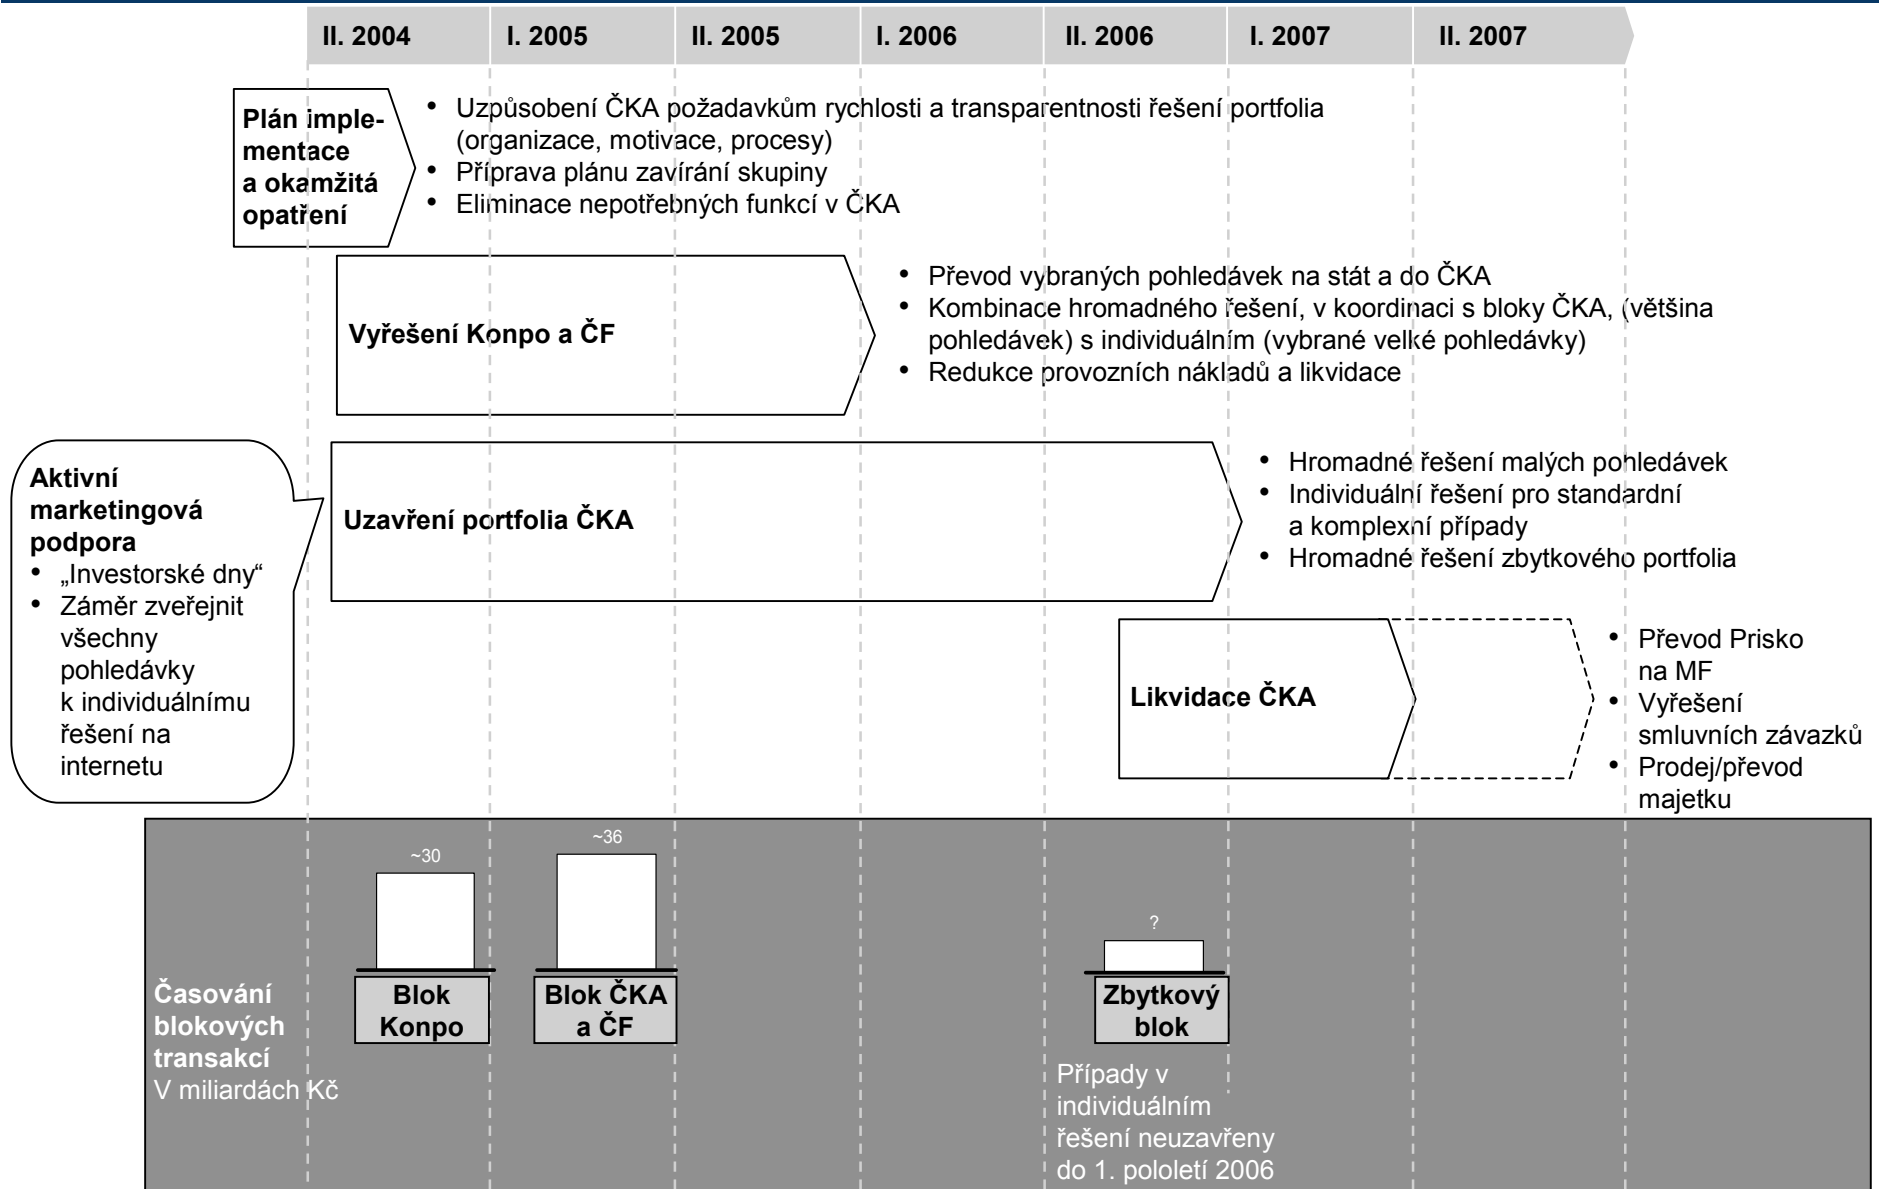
II. 2004 | I. 2005 | II. 2005 | I. 2006 | II. 2006 | I. 2007 | II. 2007

Plán implementace a okamžitá opatření

- Uzpůsobení ČKA požadavkům rychlosti a transparentnosti řešení portfolia (organizace, motivace, procesy)
- Příprava plánu zavírání skupiny
- Eliminace nepotřebných funkcí v ČKA

Vyřešení Konpo a ČF

- Převod vybraných pohledávek na stát a do ČKA
- Kombinace hromadného řešení, v koordinaci s bloky ČKA, (většina pohledávek) s individuálním (vybrané velké pohledávky)
- Redukce provozních nákladů a likvidace

Aktivní marketingová podpora
- „Investorské dny“
- Záměr zveřejnit všechny pohledávky k individuálnímu řešení na internetu

Uzavření portfolia ČKA

- Hromadné řešení malých pohledávek
- Individuální řešení pro standardní a komplexní případy
- Hromadné řešení zbytkového portfolia

Likvidace ČKA

- Převod Prisko na MF
- Vyřešení smluvních závazků
- Prodej/převod majetku

Časování blokových transakcí
V miliardách Kč

~30
Blok Konpo

~36
Blok ČKA a ČF

?
Zbytkový blok

Případy v individuálním řešení neuzavřeny do 1. pololetí 2006